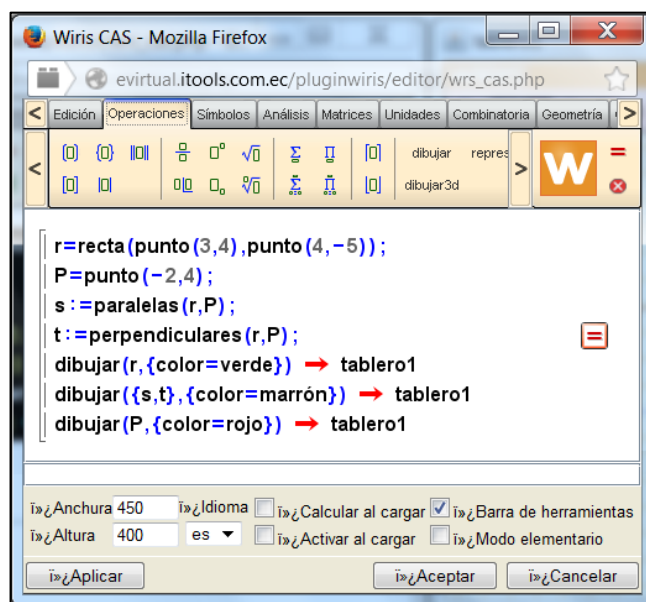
Wiris CAS - Mozilla Firefox

evirtual.itools.com.ec/pluginwiris/editor/wrs_cas.php

Edición | Operaciones | Símbolos | Análisis | Matrices | Unidades | Combinatoria | Geometría

dibujar repres
dibujar3d

r=recta(punto(3,4),punto(4,−5));
P=punto(−2,4);
s:=paralelas(r,P);
t:=perpendiculares(r,P);
dibujar(r,{color=verde}) → tablero1
dibujar({s,t},{color=marrón}) → tablero1
dibujar(P,{color=rojo}) → tablero1

ï»¿Anchura 450 ï»¿Idioma ï»¿Calcular al cargar ï»¿Barra de herramientas
ï»¿Altura 400 es ï»¿Activar al cargar ï»¿Modo elementario

ï»¿Aplicar ï»¿Aceptar ï»¿Cancelar